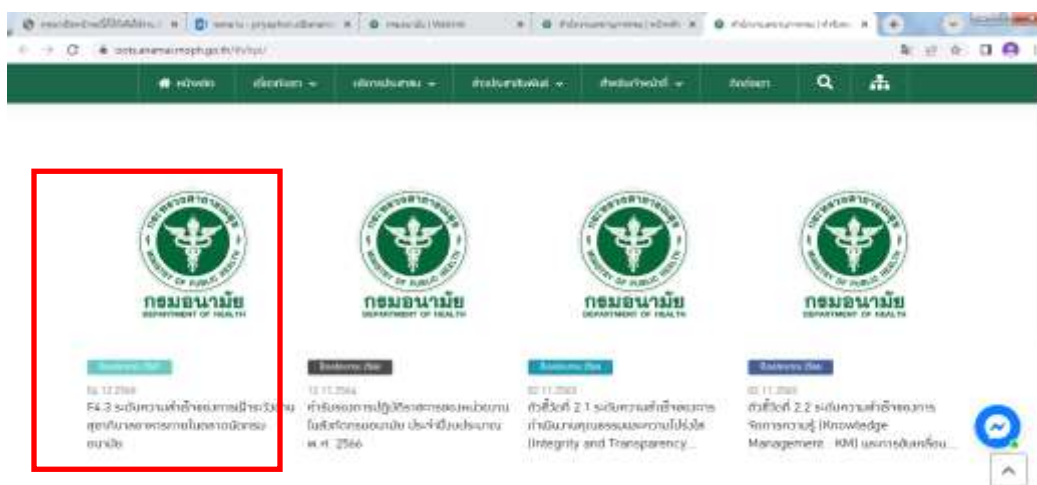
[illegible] | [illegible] | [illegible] | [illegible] | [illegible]

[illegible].anamai.moph.go.th/th/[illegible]

หน้าหลัก | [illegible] | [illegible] | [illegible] | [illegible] | ติดต่อเรา

กระทรวงสาธารณสุข MINISTRY OF PUBLIC HEALTH
กรมอนามัย
DEPARTMENT OF HEALTH

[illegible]

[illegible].12.2566

F4.3 ระดับความสำเร็จของการ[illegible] สุข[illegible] อนามัย

กระทรวงสาธารณสุข MINISTRY OF PUBLIC HEALTH
กรมอนามัย
DEPARTMENT OF HEALTH

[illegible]

12.11.2566

คำรับรองการปฏิบัติราชการของหน่วยงานในสังกัดกรมอนามัย ประจำปีงบประมาณ พ.ศ. 2566

กระทรวงสาธารณสุข MINISTRY OF PUBLIC HEALTH
กรมอนามัย
DEPARTMENT OF HEALTH

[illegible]

02.11.2565

ตัวชี้วัดที่ 2.1 ระดับความสำเร็จของการดำเนินงานคุณธรรมและความโปร่งใส (Integrity and Transparency...

กระทรวงสาธารณสุข MINISTRY OF PUBLIC HEALTH
กรมอนามัย
DEPARTMENT OF HEALTH

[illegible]

02.11.2565

ตัวชี้วัดที่ 2.2 ระดับความสำเร็จของการจัดการความรู้ (Knowledge Management : KM) และการขับเคลื่อน...